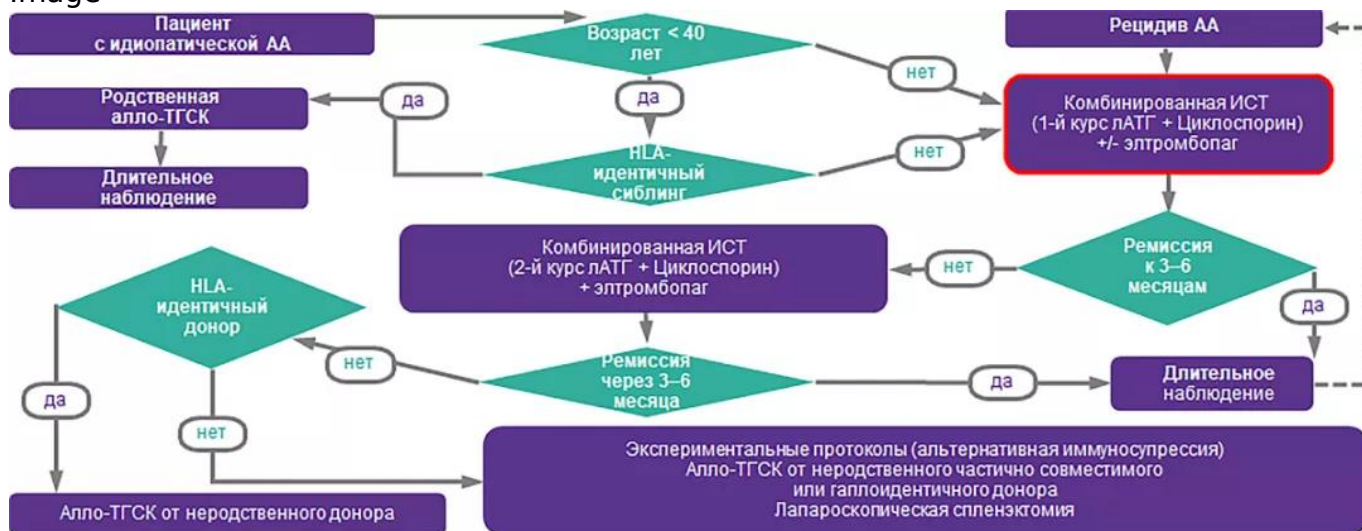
Image

Пациент с идиопатической АА

Возраст < 40 лет

Рецидив АА

нет

Родственная алло-ТГСК

да

да

Комбинированная ИСТ (1-й курс лАТГ + Циклоспорин) +/- элтромбопаг

HLA-идентичный сиблинг

нет

Длительное наблюдение

Комбинированная ИСТ (2-й курс лАТГ + Циклоспорин) + элтромбопаг

нет

Ремиссия к 3–6 месяцам

HLA-идентичный донор

да

нет

Ремиссия через 3–6 месяца

да

Длительное наблюдение

да

нет

Экспериментальные протоколы (альтернативная иммуносупрессия)
Алло-ТГСК от неродственного частично совместимого или гаплоидентичного донора
Лапароскопическая спленэктомия

Алло-ТГСК от неродственного донора